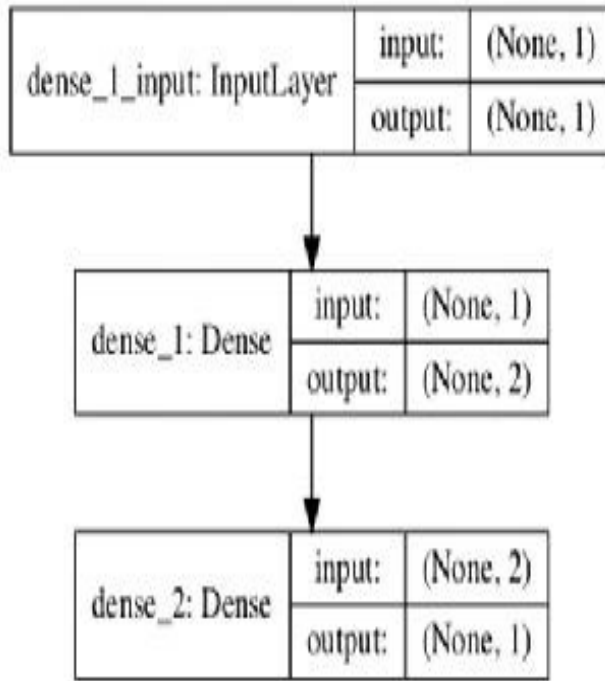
| dense_1_input: InputLayer | input: | (None, 1) |
|---|---|---|
| | output: | (None, 1) |

| dense_1: Dense | input: | (None, 1) |
|---|---|---|
| | output: | (None, 2) |

| dense_2: Dense | input: | (None, 2) |
|---|---|---|
| | output: | (None, 1) |